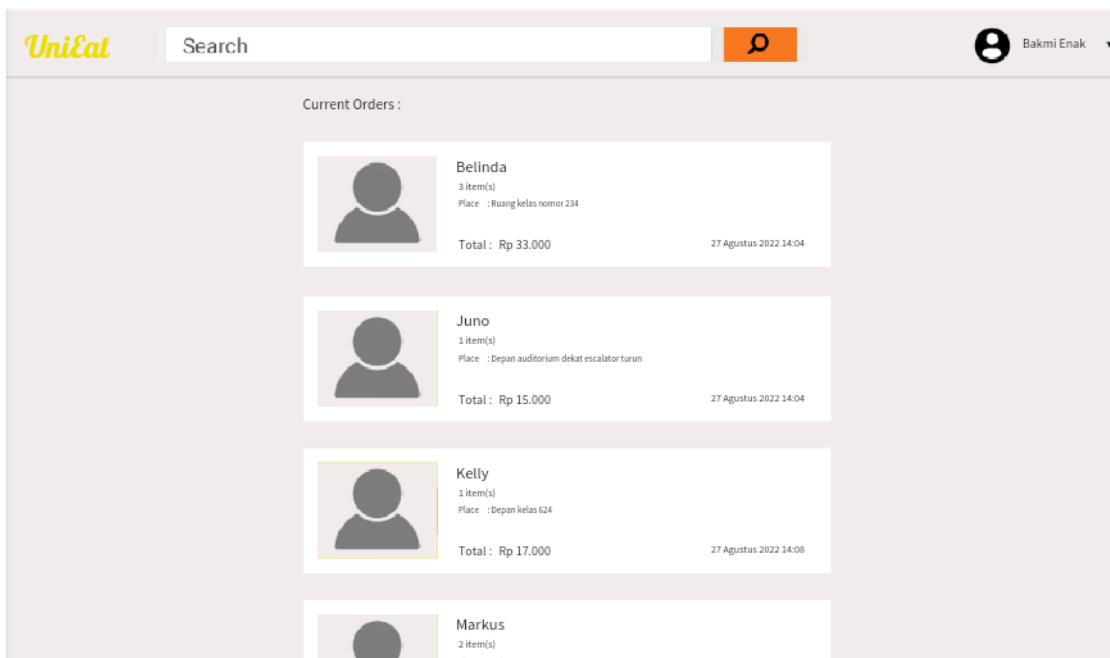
UniEat

Search

Bakmi Enak

Current Orders :

Belinda
3 item(s)
Place : Ruang kelas nomor 234
Total : Rp 33.000
27 Agustus 2022 14:04

Juno
1 item(s)
Place : Depan auditorium dekat escalator turun
Total : Rp 15.000
27 Agustus 2022 14:04

Kelly
1 item(s)
Place : Depan kelas 624
Total : Rp 17.000
27 Agustus 2022 14:08

Markus
2 item(s)